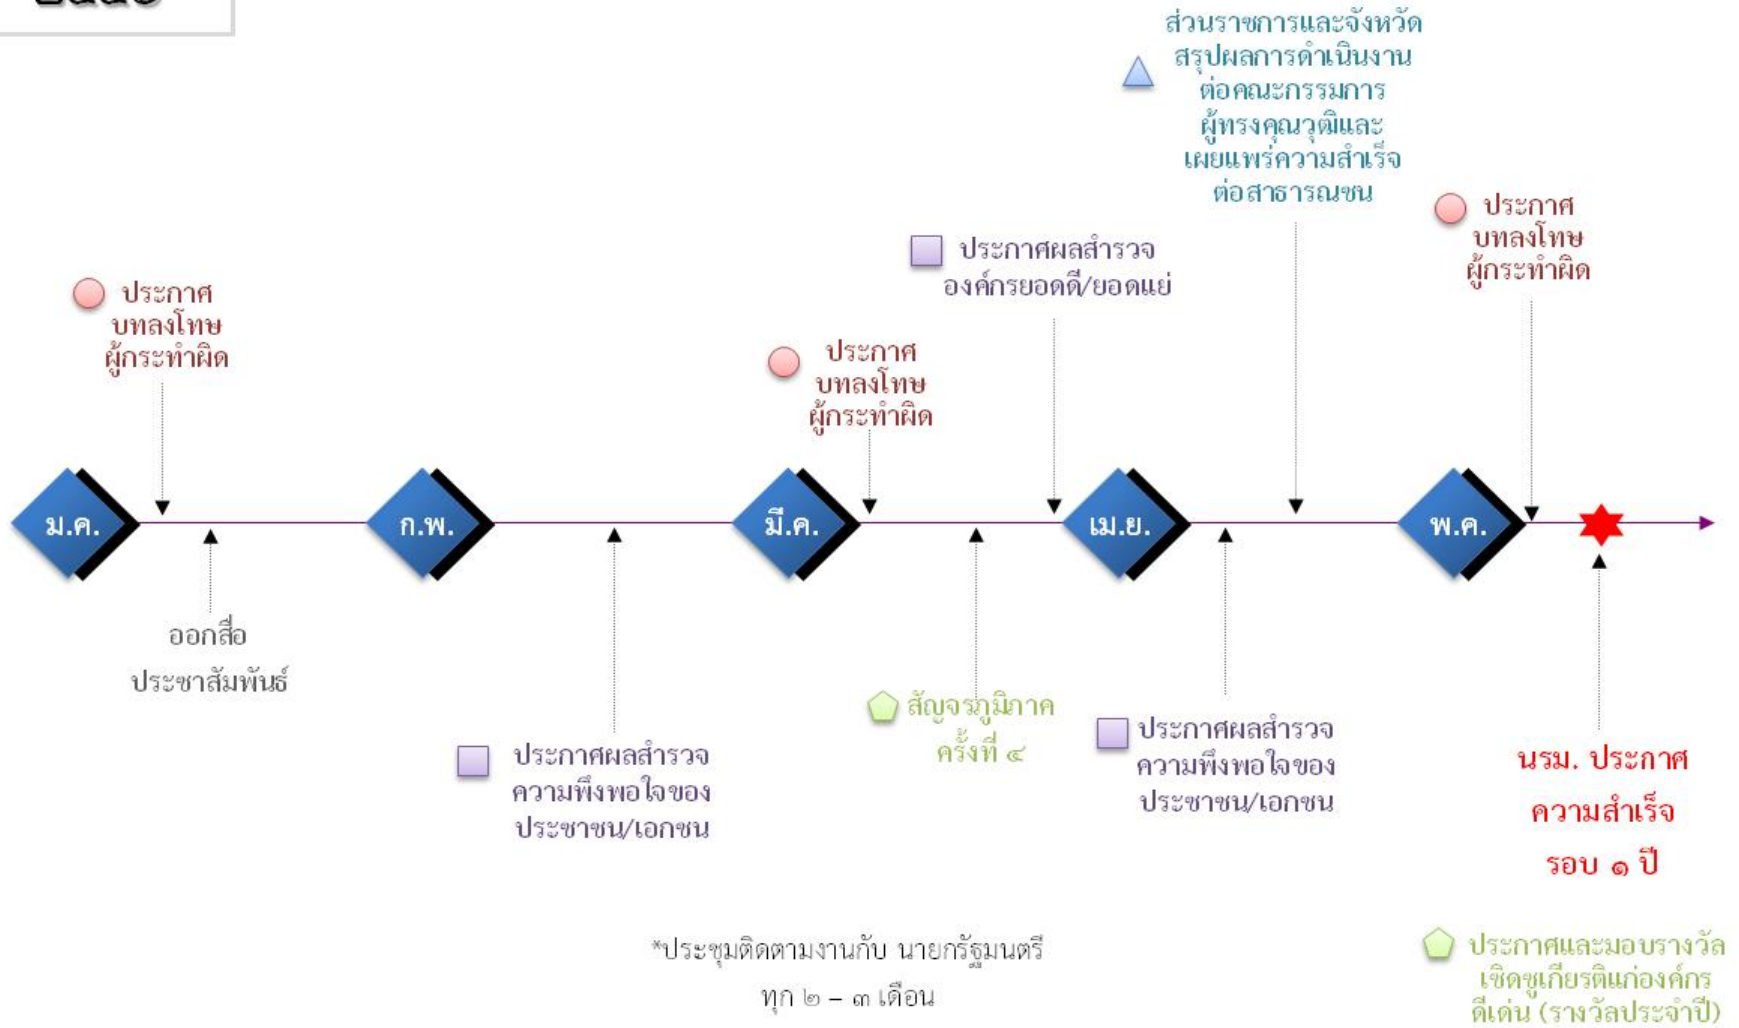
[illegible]

ส่วนราชการและจังหวัด สรุปผลการดำเนินงาน ต่อคณะกรรมการ ผู้ทรงคุณวุฒิและ เผยแพร่ความสำเร็จ ต่อสาธารณชน

ประกาศ บทลงโทษ ผู้กระทำผิด

ประกาศผลสำรวจ องค์กรยอดดี/ยอดแย่

ประกาศ บทลงโทษ ผู้กระทำผิด

ประกาศ บทลงโทษ ผู้กระทำผิด

ม.ค.

ก.พ.

มี.ค.

เม.ย.

พ.ค.

ออกสื่อ ประชาสัมพันธ์

ประกาศผลสำรวจ ความพึงพอใจของ ประชาชน/เอกชน

สัญจรภูมิภาค ครั้งที่ ๔

ประกาศผลสำรวจ ความพึงพอใจของ ประชาชน/เอกชน

นรม. ประกาศ ความสำเร็จ รอบ ๑ ปี

*ประชุมติดตามงานกับ นายกรัฐมนตรี ทุก ๒ – ๓ เดือน

ประกาศและมอบรางวัล เชิดชูเกียรติแก่องค์กร ดีเด่น (รางวัลประจำปี)